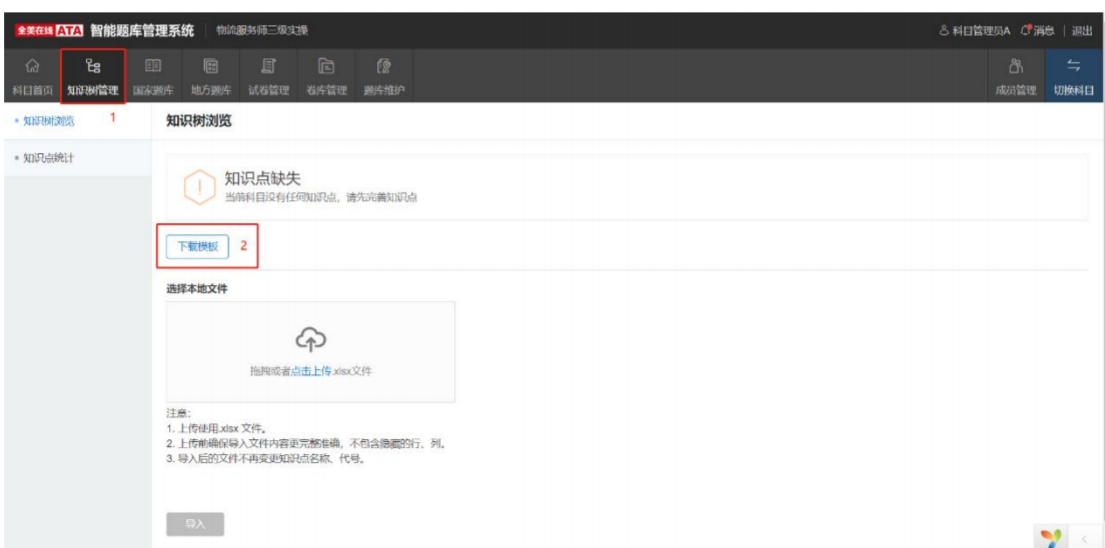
全美在线 ATA 智能题库管理系统 | 物流服务师三级实操

科目管理员A 消息 | 退出

科目首页 知识树管理 国家题库 地方题库 试卷管理 卷库管理 题库维护

成员管理 切换科目

• 知识树浏览 1

• 知识点统计

知识树浏览

知识点缺失
当前科目没有任何知识点，请先完善知识点

下载模板 2

选择本地文件

拖拽或者点击上传.xlsx文件

注意：
1. 上传使用.xlsx 文件。
2. 上传前确保导入文件内容更完整准确，不包含隐藏的行、列。
3. 导入后的文件不再变更知识点名称、代号。

导入